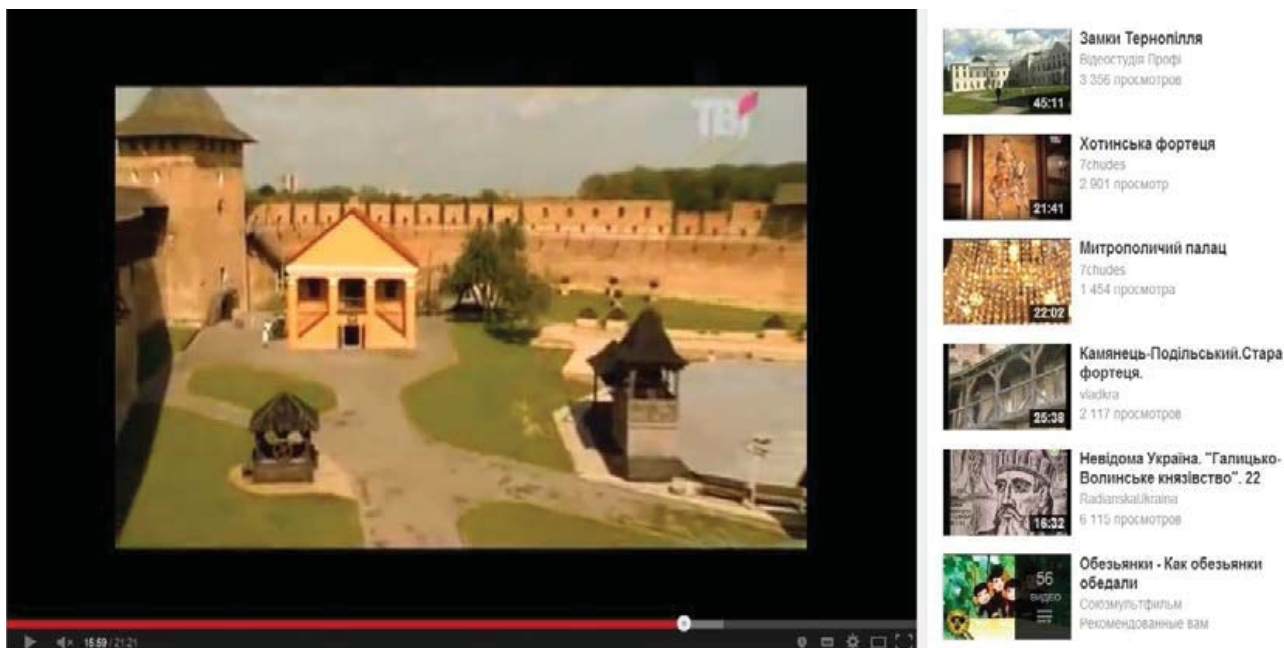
ТВі

15:59 / 21:21

45:11
Замки Тернопілля
Відеостудія Профі
3 356 просмотров

21:41
Хотинська фортеця
7chudes
2 901 просмотр

22:02
Митрополичий палац
7chudes
1 454 просмотра

25:38
Камянець-Подільський.Стара фортеця.
vladkra
2 117 просмотров

16:32
Невідома Україна. "Галицько-Волинське князівство". 22
RadianskaUkraina
6 115 просмотров

56
ВИДЕО
Обезьянки - Как обезьянки обедали
Союзмультфильм
Рекомендованные вам